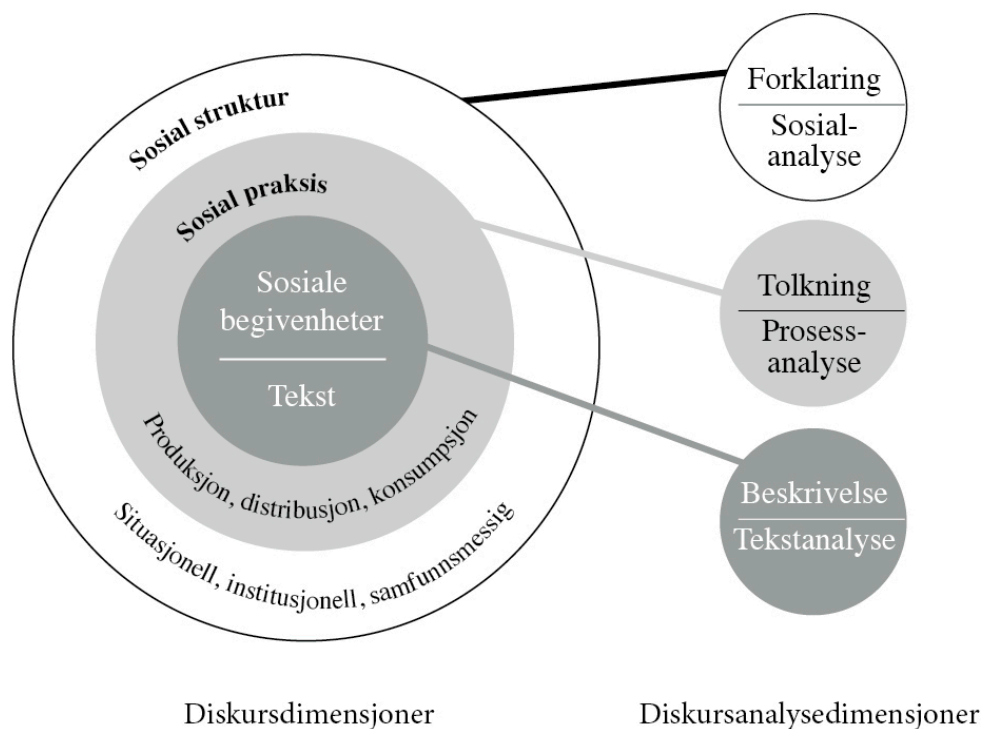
Sosial struktur

Sosial praksis

Sosiale begivenheter

Tekst

Produksjon, distribusjon, konsumpsjon

Situasjonell, institusjonell, samfunnsmessig

Forklaring

Sosialanalyse

Tolkning

Prosessanalyse

Beskrivelse

Tekstanalyse

Diskursdimensjoner

Diskursanalysedimensjoner